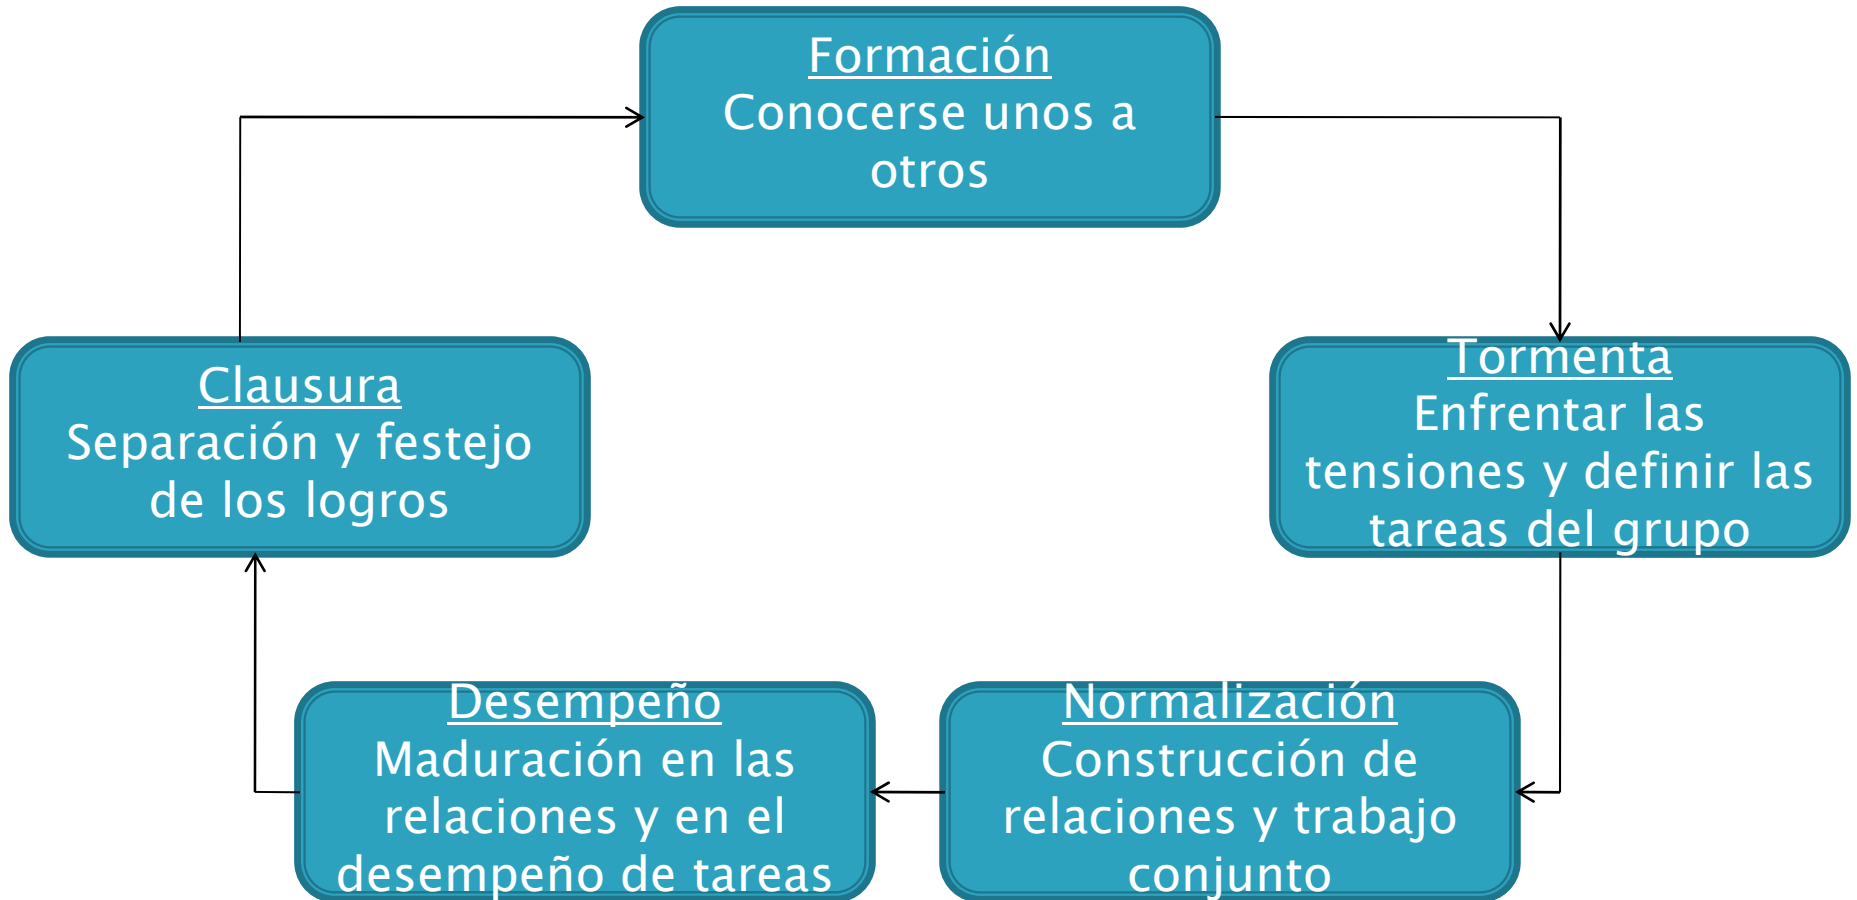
Formación
Conocerse unos a otros

Tormenta
Enfrentar las tensiones y definir las tareas del grupo

Normalización
Construcción de relaciones y trabajo conjunto

Desempeño
Maduración en las relaciones y en el desempeño de tareas

Clausura
Separación y festejo de los logros